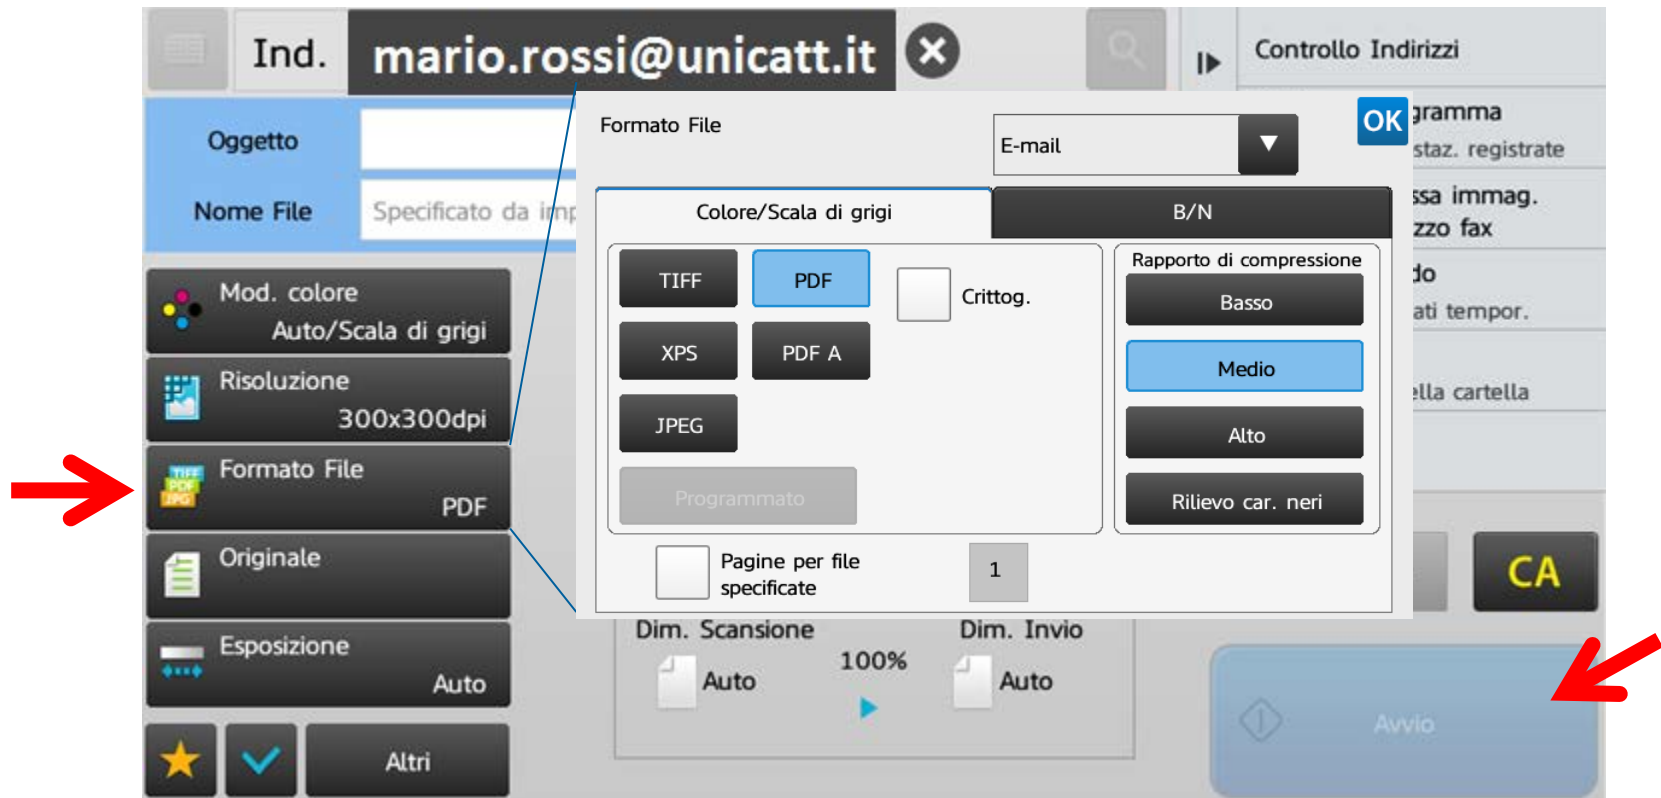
Ind. mario.rossi@unicatt.it

Controllo Indirizzi

Oggetto

Nome File Specificato da imp

Formato File

E-mail

OK

gramma
staz. registrate
ssa immag.
zzo fax
do
ati tempor.
ella cartella

Colore/Scala di grigi

B/N

TIFF

PDF

Crittog.

XPS

PDF A

JPEG

Programmato

Rapporto di compressione

Basso

Medio

Alto

Rilievo car. neri

Pagine per file specificate

1

Mod. colore
Auto/Scala di grigi

Risoluzione
300x300dpi

Formato File
PDF

Originale

Esposizione
Auto

Altri

Dim. Scansione
Auto

100%

Dim. Invio
Auto

CA

Avvio